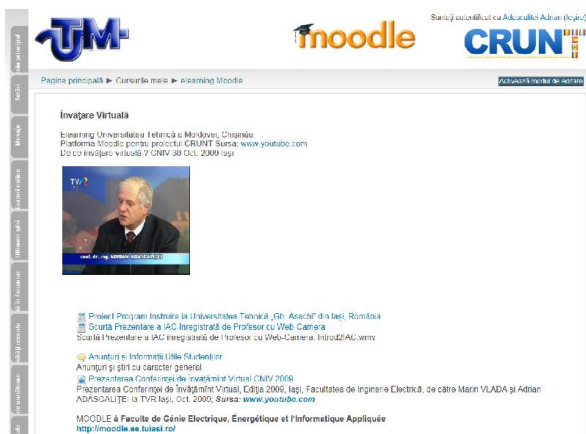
UTM

moodle

Sunteți autentificat ca Adăscăliței Adrian (Ieșire)

CRUNT

Pagina principală ► Cursurile mele ► elearning Moodle

Activează modul de editare

Învățare Virtuală

Elearning Universitatea Tehnică a Moldovei, Chișinău
Platforma Moodle pentru proiectul CRUNT Sursa: www.youtube.com
De ce învățare virtuală ? CNIV 30 Oct. 2009 Iași

TVR

Proiect Program Instruire la Universitatea Tehnică „Gh. Asachi" din Iași, România
Scurtă Prezentare a IAC Înregistrată de Profesor cu Web Camera
Scurtă Prezentare a IAC înregistrată de Profesor cu Web-Camera: IntroDIAC.wmv

Anunțuri și Informații Utile Studenților
Anunțuri și știri cu caracter general
Prezentarea Conferinței de Învățământ Virtual CNIV 2009
Prezentarea Conferinței de Învățământ Virtual, Ediția 2009, Iași, Facultatea de Inginerie Electrică, de către Marin VLADA și Adrian ADĂSCĂLIȚEI la TVR Iași, Oct. 2009; Sursa: www.youtube.com

MOODLE à Faculté de Génie Electrique, Énergétique et l'Informatique Appliquée
http://moodle.ee.tuiasi.ro/